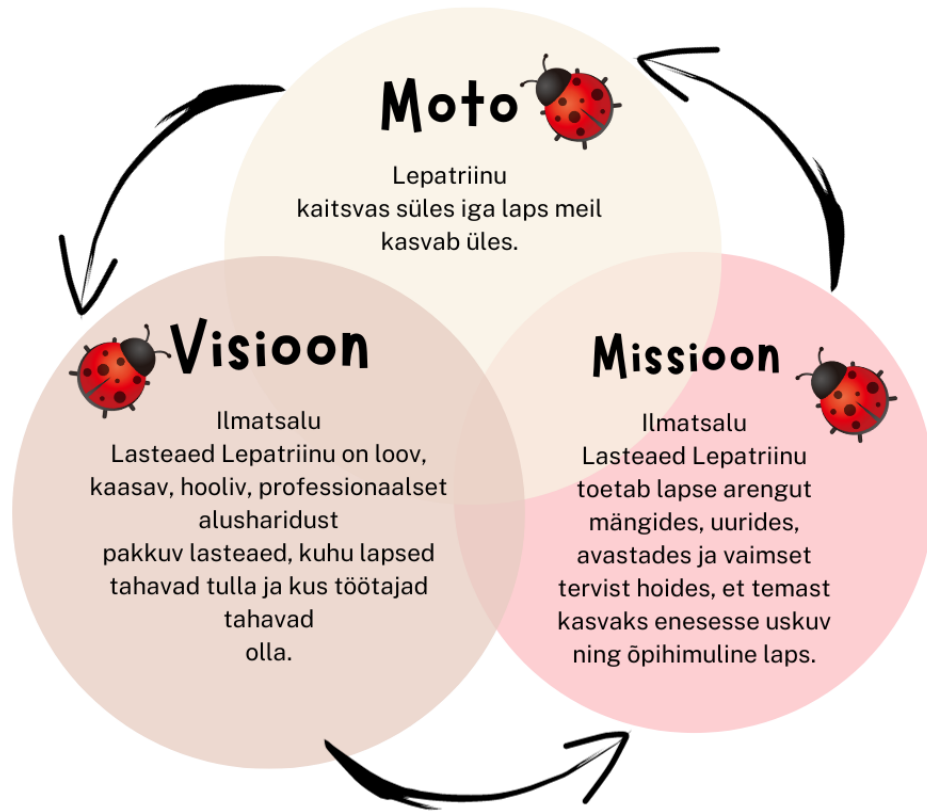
Moto

Lepatriinu
kaitsvas süles iga laps meil
kasvab üles.

Visioon

Ilmatsalu
Lasteaed Lepatriinu on loov,
kaasav, hooliv, professionaalset
alusharidust
pakkuv lasteaed, kuhu lapsed
tahavad tulla ja kus töötajad
tahavad
olla.

Missioon

Ilmatsalu
Lasteaed Lepatriinu
toetab lapse arengut
mängides, uurides,
avastades ja vaimset
tervist hoides, et temast
kasvaks enesesse uskuv
ning õpihimuline laps.